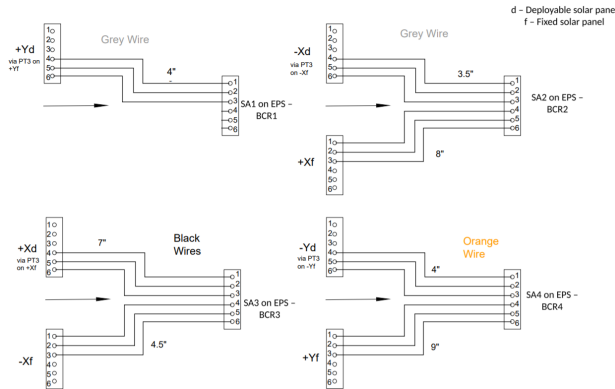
d – Deployable solar pane
f – Fixed solar panel

+Yd
via PT3 on +Yf
1
2
3
4
5
6
Grey Wire
4"
1
2
3
4
5
6
SA1 on EPS – BCR1

-Xd
via PT3 on -Xf
1
2
3
4
5
6
Grey Wire
3.5"
1
2
3
4
5
6
SA2 on EPS – BCR2
8"
+Xf
1
2
3
4
5
6

+Xd
via PT3 on +Xf
1
2
3
4
5
6
7"
Black Wires
1
2
3
4
5
6
SA3 on EPS – BCR3
4.5"
-Xf
1
2
3
4
5
6

-Yd
via PT3 on -Yf
1
2
3
4
5
6
Orange Wire
4"
1
2
3
4
5
6
SA4 on EPS – BCR4
9"
+Yf
1
2
3
4
5
6